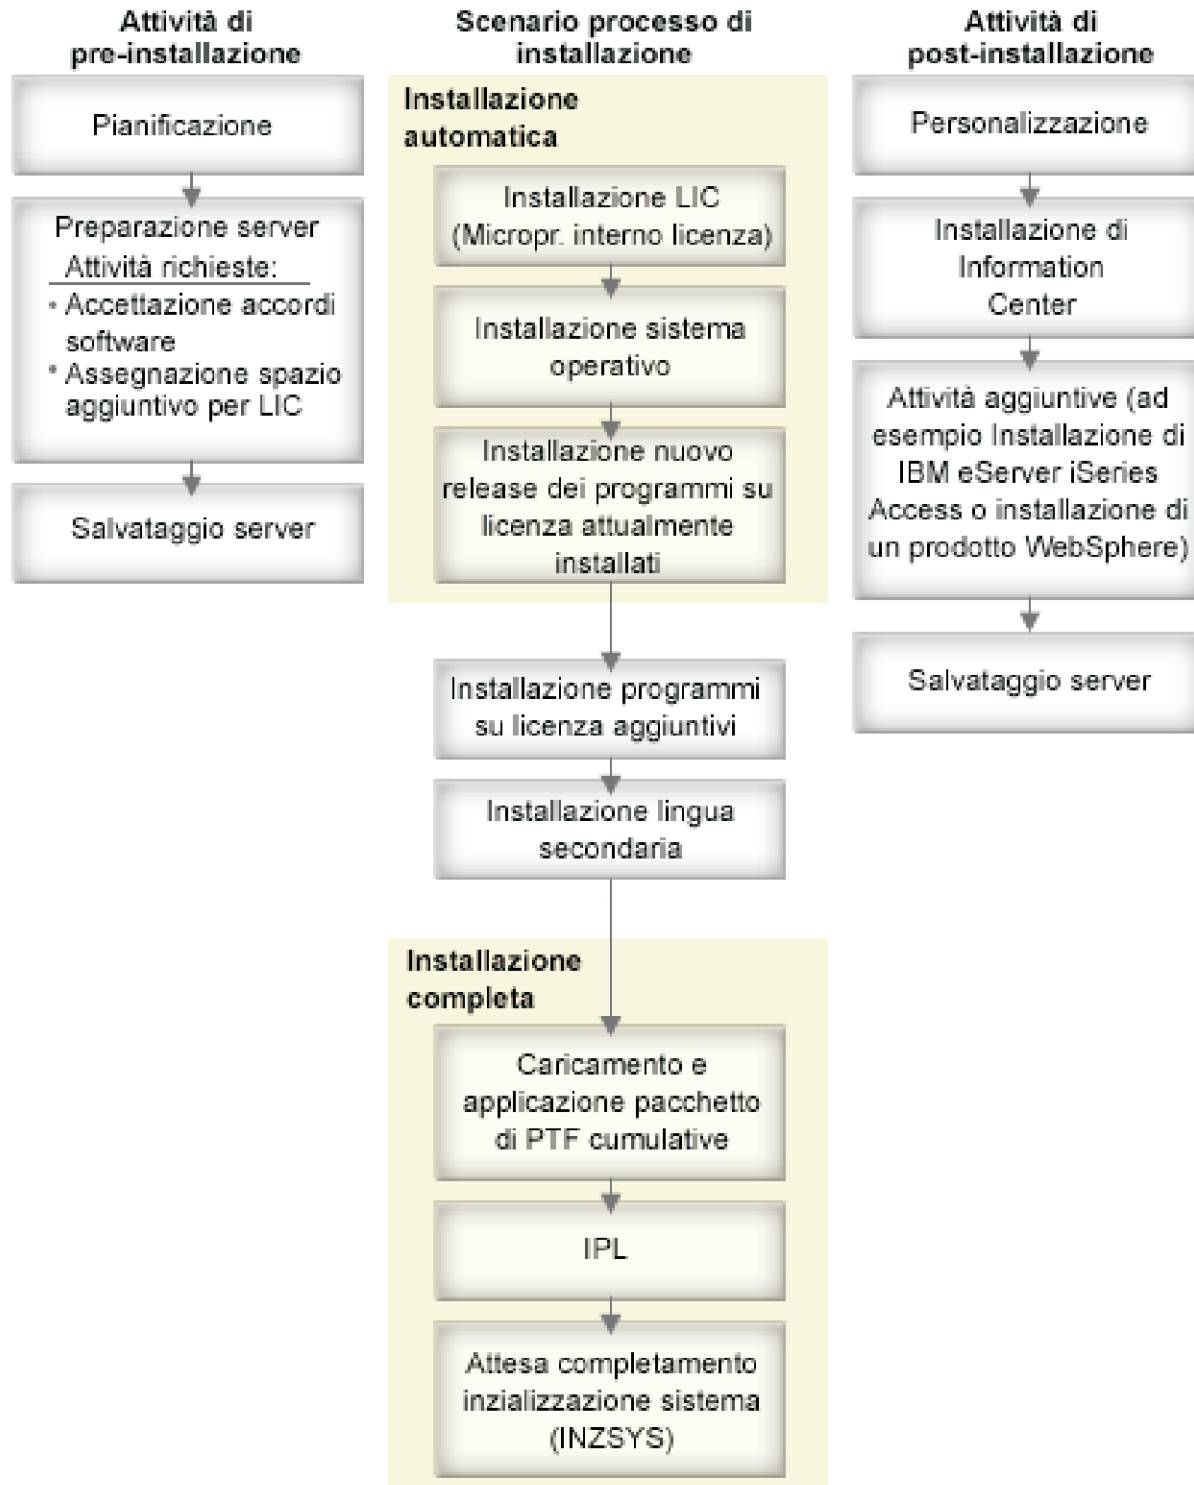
Attività di pre-installazione

Pianificazione

Preparazione server
Attività richieste:
• Accettazione accordi software
• Assegnazione spazio aggiuntivo per LIC

Salvataggio server

Scenario processo di installazione

Installazione automatica

Installazione LIC (Micropr. interno licenza)

Installazione sistema operativo

Installazione nuovo release dei programmi su licenza attualmente installati

Installazione programmi su licenza aggiuntivi

Installazione lingua secondaria

Installazione completa

Caricamento e applicazione pacchetto di PTF cumulative

IPL

Attesa completamento inizializzazione sistema (INZSYS)

Attività di post-installazione

Personalizzazione

Installazione di Information Center

Attività aggiuntive (ad esempio Installazione di IBM eServer iSeries Access o installazione di un prodotto WebSphere)

Salvataggio server